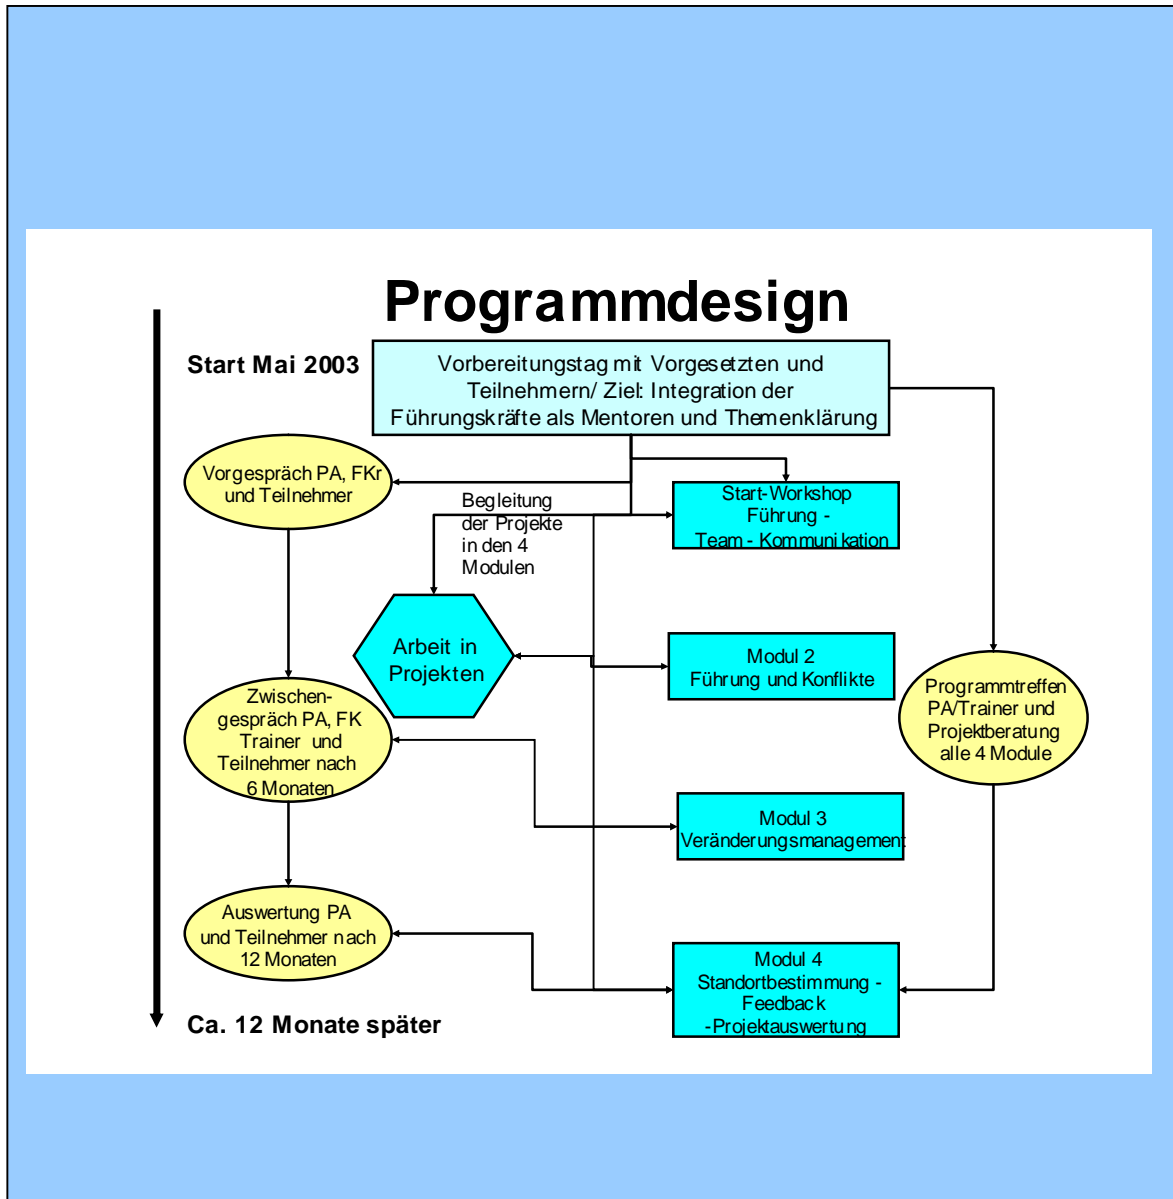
Programmdesign

Start Mai 2003

Vorbereitungstag mit Vorgesetzten und Teilnehmern/ Ziel: Integration der Führungskräfte als Mentoren und Themenklärung

Vorgespräch PA, FKr und Teilnehmer

Begleitung der Projekte in den 4 Modulen

Start-Workshop Führung - Team - Kommunikation

Arbeit in Projekten

Modul 2 Führung und Konflikte

Programmtreffen PA/Trainer und Projektberatung alle 4 Module

Zwischengespräch PA, FK Trainer und Teilnehmer nach 6 Monaten

Modul 3 Veränderungsmanagement

Auswertung PA und Teilnehmer nach 12 Monaten

Modul 4 Standortbestimmung - Feedback -Projektauswertung

Ca. 12 Monate später